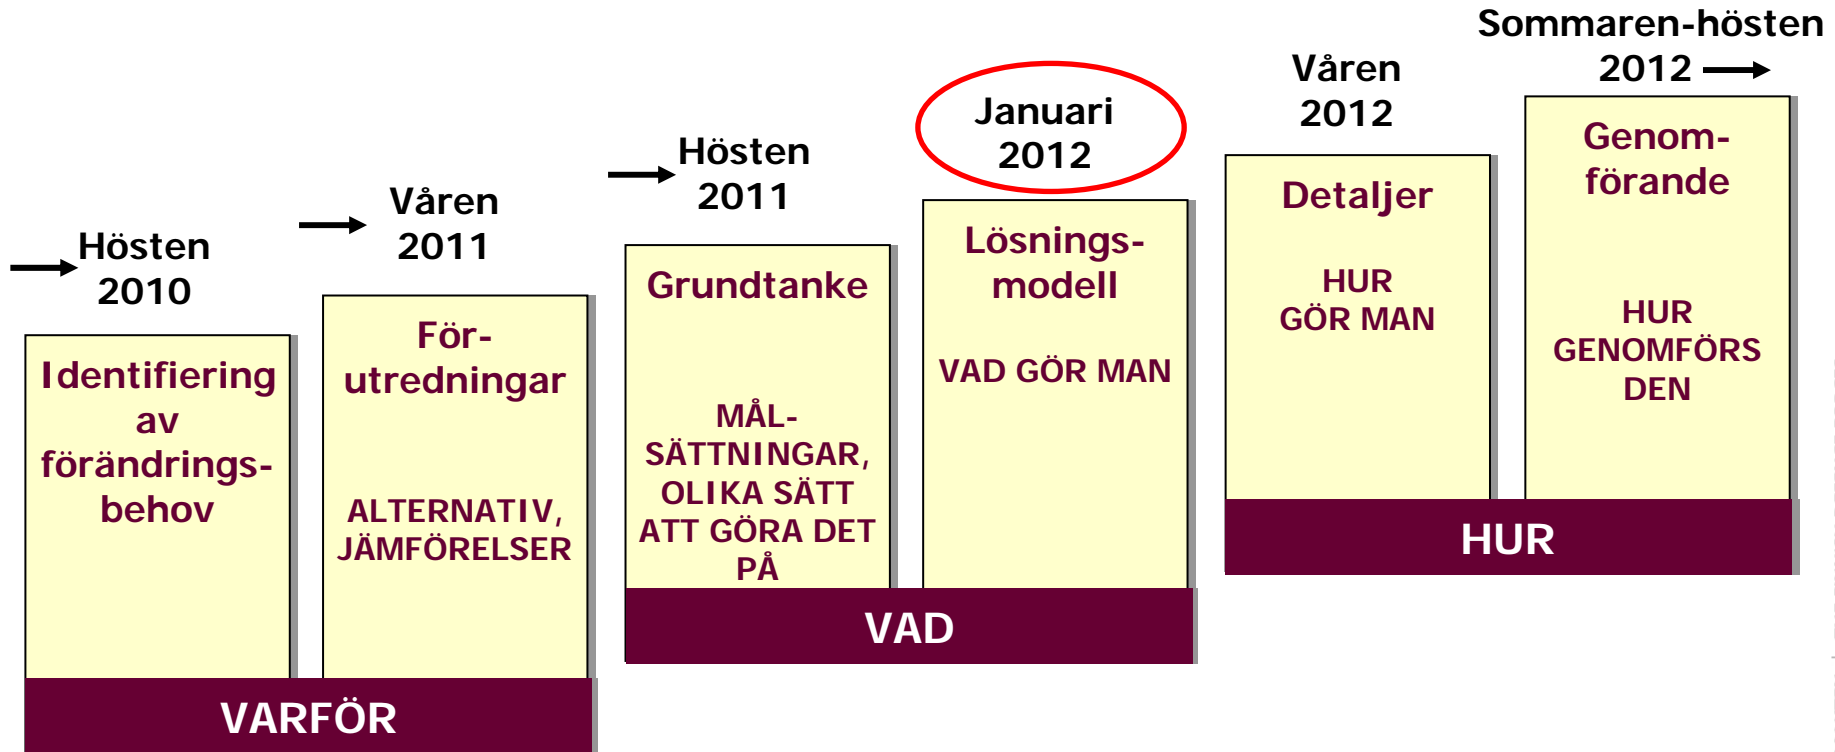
Hösten 2010

Identifiering av förändringsbehov

Våren 2011

För-utredningar

ALTERNATIV, JÄMFÖRELSER

VARFÖR

Hösten 2011

Grundtanke

MÅL-SÄTTNINGAR, OLIKA SÄTT ATT GÖRA DET PÅ

Januari 2012

Lösnings-modell

VAD GÖR MAN

VAD

Våren 2012

Detaljer

HUR GÖR MAN

Sommaren-hösten 2012

Genom-förande

HUR GENOMFÖRS DEN

HUR